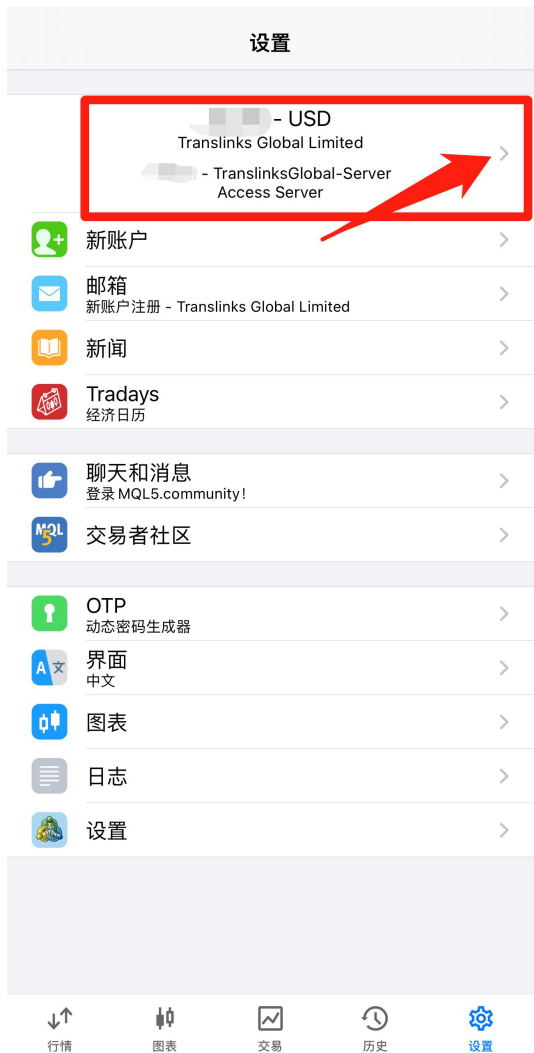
设置

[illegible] - USD
Translinks Global Limited
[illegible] - TranslinksGlobal-Server
Access Server

新账户

邮箱
新账户注册 - Translinks Global Limited

新闻

Tradays
经济日历

聊天和消息
登录 MQL5.community！

MQL 5
交易者社区

OTP
动态密码生成器

A 文
界面
中文

图表

日志

设置

行情
图表
交易
历史
设置